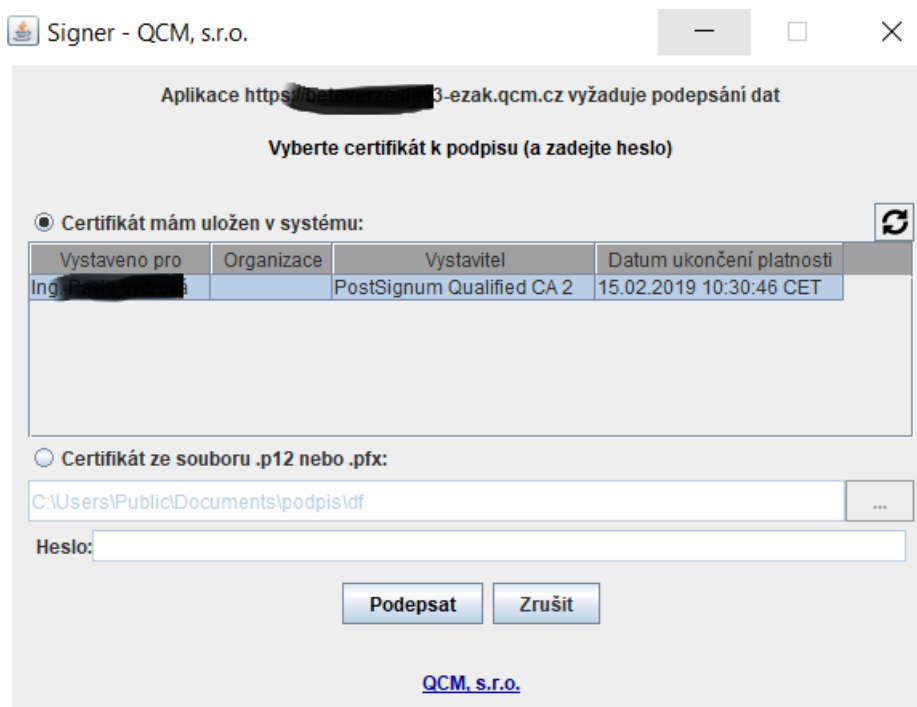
Signer - QCM, s.r.o.

Aplikace https:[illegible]3-ezak.qcm.cz vyžaduje podepsání dat

Vyberte certifikát k podpisu (a zadejte heslo)

Certifikát mám uložen v systému:

| Vystaveno pro | Organizace | Vystavitel | Datum ukončení platnosti |
|---|---|---|---|
| Ing.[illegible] | | PostSignum Qualified CA 2 | 15.02.2019 10:30:46 CET |

Certifikát ze souboru .p12 nebo .pfx:

C:\Users\Public\Documents\podpis\df

...

Heslo:

Podepsat

Zrušit

QCM, s.r.o.